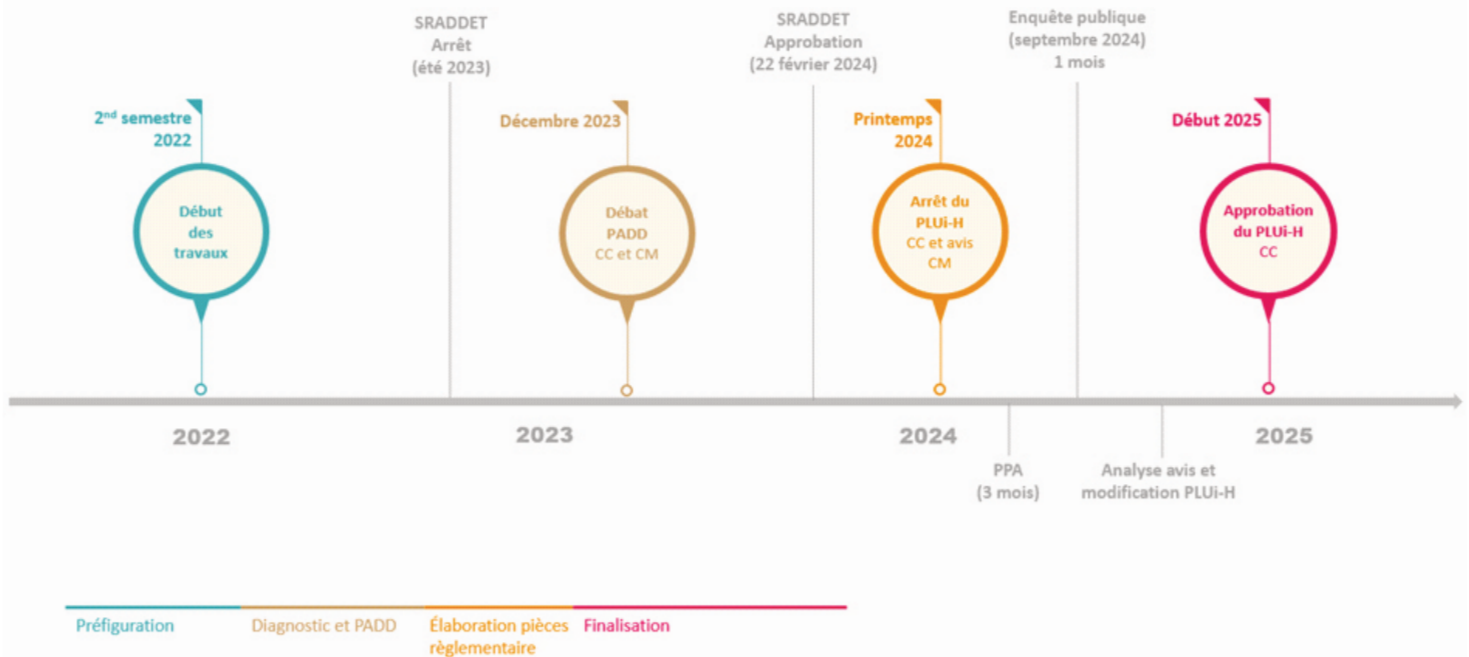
SRADDET
Arrêt
(été 2023)

SRADDET
Approbation
(22 février 2024)

Enquête publique
(septembre 2024)
1 mois

2$^{nd}$ semestre 2022

Début des travaux

Décembre 2023

Débat PADD
CC et CM

Printemps 2024

Arrêt du PLUi-H
CC et avis CM

Début 2025

Approbation du PLUi-H
CC

2022

2023

2024

2025

PPA
(3 mois)

Analyse avis et modification PLUi-H

Préfiguration

Diagnostic et PADD

Élaboration pièces règlementaire

Finalisation